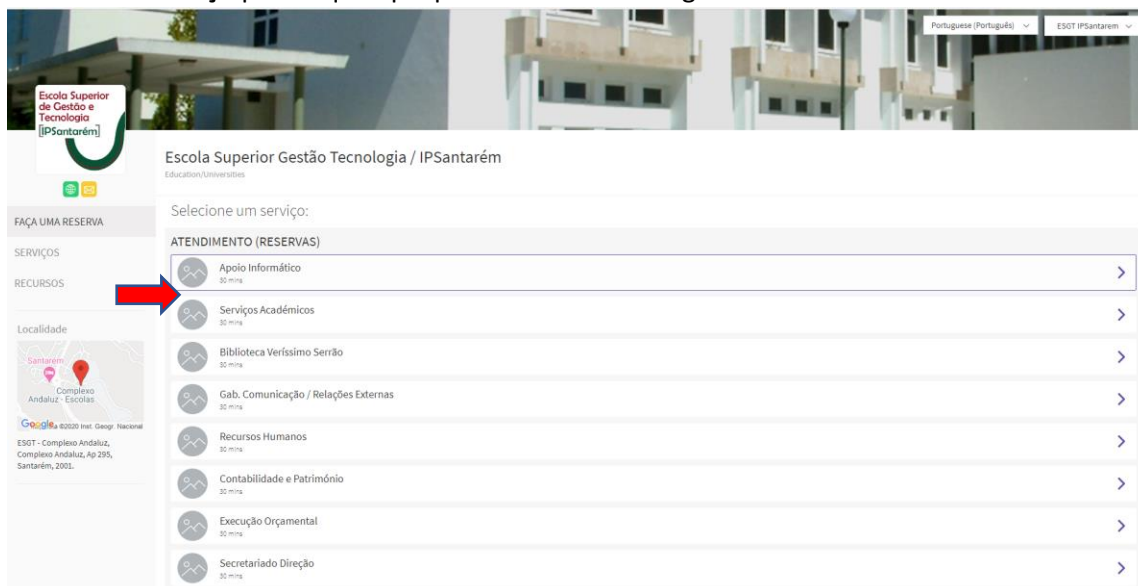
Portuguese (Português)

ESGT IPSantarem

Escola Superior de Gestão e Tecnologia [IPSantarém]

Escola Superior Gestão Tecnologia / IPSantarém
Education/Universities

FAÇA UMA RESERVA

SERVIÇOS

RECURSOS

Localidade

Santarém
Complexo Andaluz - Escolas
Google ©2020 Inst. Geogr. Nacional

ESGT - Complexo Andaluz, Complexo Andaluz, Ap 295, Santarém, 2001.

Selecione um serviço:

ATENDIMENTO (RESERVAS)

Apoio Informático
30 mins

Serviços Académicos
30 mins

Biblioteca Veríssimo Serrão
30 mins

Gab. Comunicação / Relações Externas
30 mins

Recursos Humanos
30 mins

Contabilidade e Património
30 mins

Execução Orçamental
30 mins

Secretariado Direção
30 mins